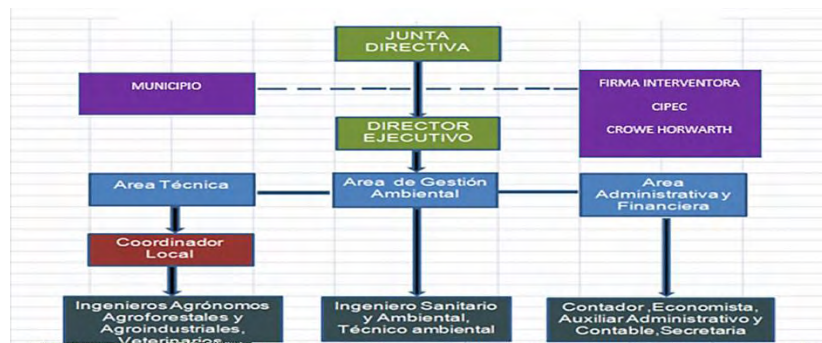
JUNTA DIRECTIVA

MUNICIPIO

FIRMA INTERVENTORA
CIPEC
CROWE HORWARTH

DIRECTOR EJECUTIVO

Area Técnica

Area de Gestión Ambiental

Area Administrativa y Financiera

Coordinador Local

Ingenieros Agrónomos Agroforestales y Agroindustriales, Veterinarios

Ingeniero Sanitario y Ambiental, Técnico ambiental

Contador,Economista, Auxiliar Administrativo y Contable,Secretaria